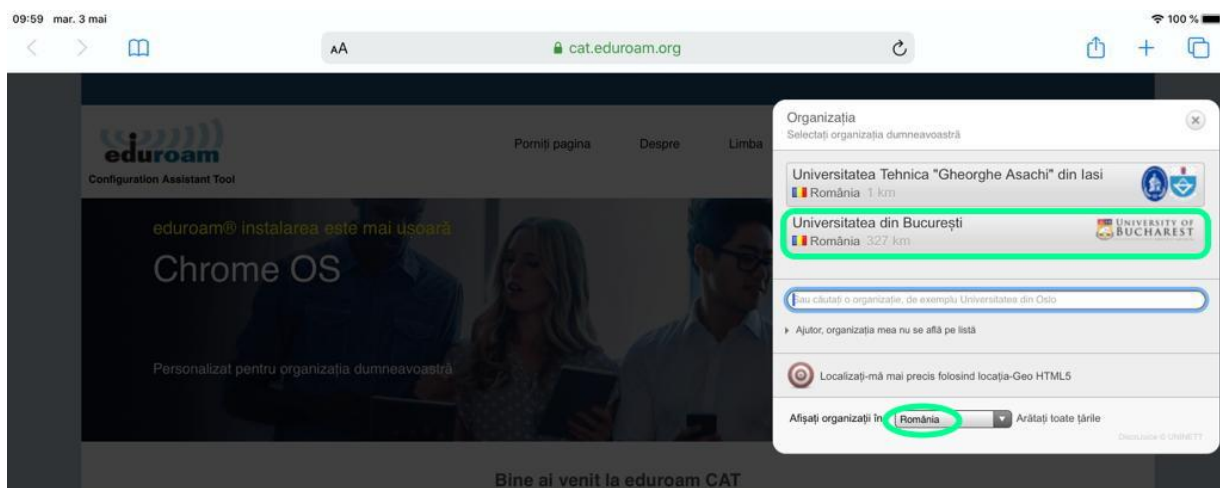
09:59 mar. 3 mai

100 %

AA

cat.eduroam.org

eduroam

Configuration Assistant Tool

Porniți pagina

Despre

Limba

eduroam® instalarea este mai ușoară

Chrome OS

Personalizat pentru organizația dumneavoastră

Bine ai venit la eduroam CAT

Organizația

Selectați organizația dumneavoastră

Universitatea Tehnica "Gheorghe Asachi" din Iasi

România 1 km

Universitatea din București

România 327 km

UNIVERSITY OF BUCHAREST

Sau căutați o organizație, de exemplu Universitatea din Oslo

Ajutor, organizația mea nu se află pe listă

Localizați-mă mai precis folosind locația-Geo HTML5

Afișați organizații în

România

Arătați toate țările

DiscoJuice © UNINETT